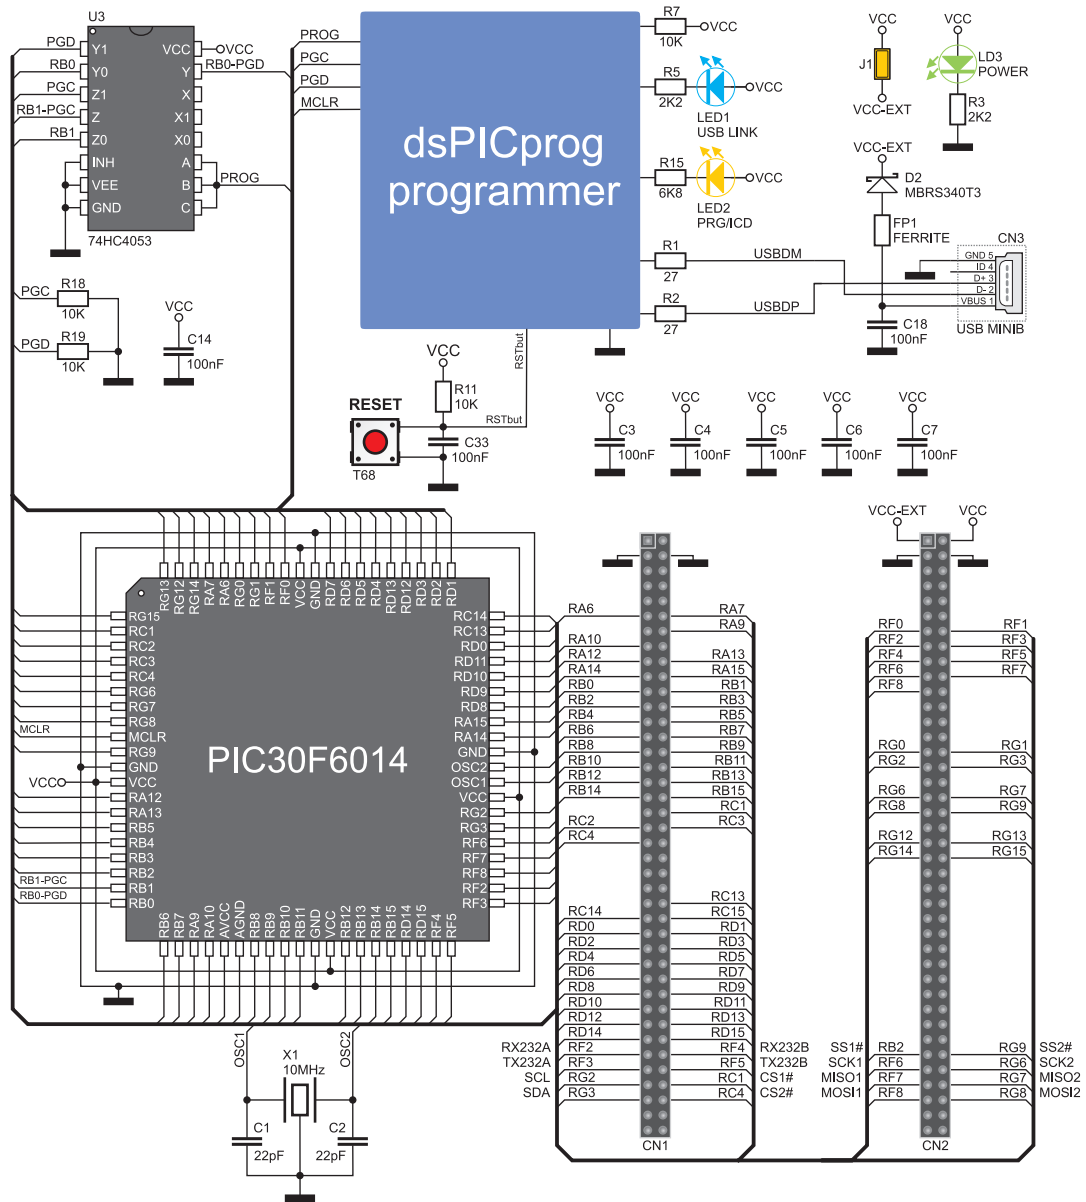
U3
PGD
RB0
PGC
RB1-PGC
RB1
Y1
Y0
Z1
Z
Z0
INH
VEE
GND
VCC
Y
X
X1
X0
A
B
C
VCC
RB0-PGD
PROG
74HC4053

PROG
PGC
PGD
MCLR

dsPICprog
programmer

R7
10K
VCC
R5
2K2
VCC
LED1
USB LINK
R15
6K8
VCC
LED2
PRG/ICD
R1
27
USBDM
R2
27
USBDP

VCC
J1
VCC-EXT
VCC
LD3
POWER
R3
2K2
VCC-EXT
D2
MBRS340T3
FP1
FERRITE
CN3
GND 5
ID 4
D+ 3
D- 2
VBUS 1
USB MINIB
C18
100nF

PGC
R18
10K
PGD
R19
10K
VCC
C14
100nF

VCC
R11
10K
RSTbut
RSTbut
RESET
C33
100nF
T68

VCC
C3
100nF
VCC
C4
100nF
VCC
C5
100nF
VCC
C6
100nF
VCC
C7
100nF

RG13 RG12 RG14 RA7 RA6 RG0 RG1 RF1 RF0 VCC GND RD7 RD6 RD5 RD4 RD13 RD12 RD3 RD2 RD1
RG15
RC1
RC2
RC3
RC4
RG6
RG7
RG8
MCLR
RG9
GND
VCC
RA12
RA13
RB5
RB4
RB3
RB2
RB1
RB0
RC14
RC13
RD0
RD11
RD10
RD9
RD8
RA15
RA14
GND
OSC2
OSC1
VCC
RG2
RG3
RF6
RF7
RF8
RF2
RF3
PIC30F6014
RB6 RB7 RA9 RA10 AVCC AGND RB8 RB9 RB10 RB11 GND VCC RB12 RB13 RB14 RB15 RD14 RD15 RF4 RF5
MCLR
VCC
RB1-PGC
RB0-PGD

OSC1
X1
10MHz
OSC2
C1
22pF
C2
22pF

RA6
RA10
RA12
RA14
RB0
RB2
RB4
RB6
RB8
RB10
RB12
RB14
RC2
RC4
RC14
RD0
RD2
RD4
RD6
RD8
RD10
RD12
RD14
RF2
RF3
RG2
RG3
RA7
RA9
RA13
RA15
RB1
RB3
RB5
RB7
RB9
RB11
RB13
RB15
RC1
RC3
RC13
RC15
RD1
RD3
RD5
RD7
RD9
RD11
RD13
RD15
RF4
RF5
RC1
RC4
RX232A
TX232A
SCL
SDA
RX232B
TX232B
CS1#
CS2#
CN1

VCC-EXT
VCC
RF0
RF2
RF4
RF6
RF8
RG0
RG2
RG6
RG8
RG12
RG14
RB2
RF6
RF7
RF8
RF1
RF3
RF5
RF7
RG1
RG3
RG7
RG9
RG13
RG15
RG9
RG6
RG7
RG8
SS1#
SCK1
MISO1
MOSI1
SS2#
SCK2
MISO2
MOSI2
CN2